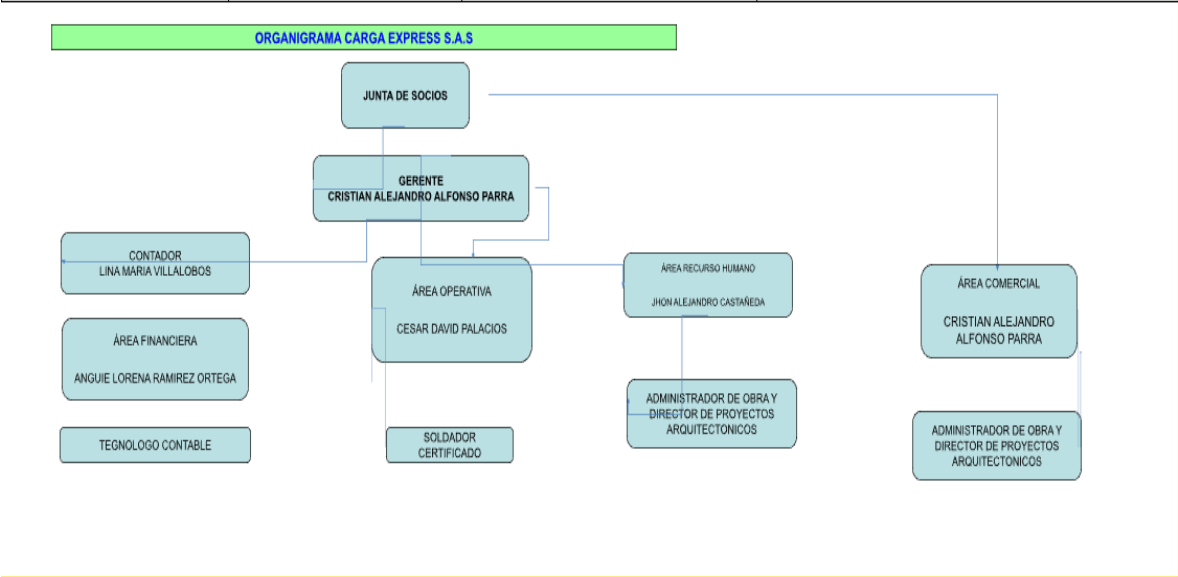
ORGANIGRAMA CARGA EXPRESS S.A.S

JUNTA DE SOCIOS

GERENTE
CRISTIAN ALEJANDRO ALFONSO PARRA

CONTADOR
LINA MARIA VILLALOBOS

ÁREA FINANCIERA
ANGUIE LORENA RAMIREZ ORTEGA

TEGNOLOGO CONTABLE

ÁREA OPERATIVA
CESAR DAVID PALACIOS

SOLDADOR
CERTIFICADO

ÁREA RECURSO HUMANO
JHON ALEJANDRO CASTAÑEDA

ADMINISTRADOR DE OBRA Y DIRECTOR DE PROYECTOS ARQUITECTONICOS

ÁREA COMERCIAL
CRISTIAN ALEJANDRO ALFONSO PARRA

ADMINISTRADOR DE OBRA Y DIRECTOR DE PROYECTOS ARQUITECTONICOS